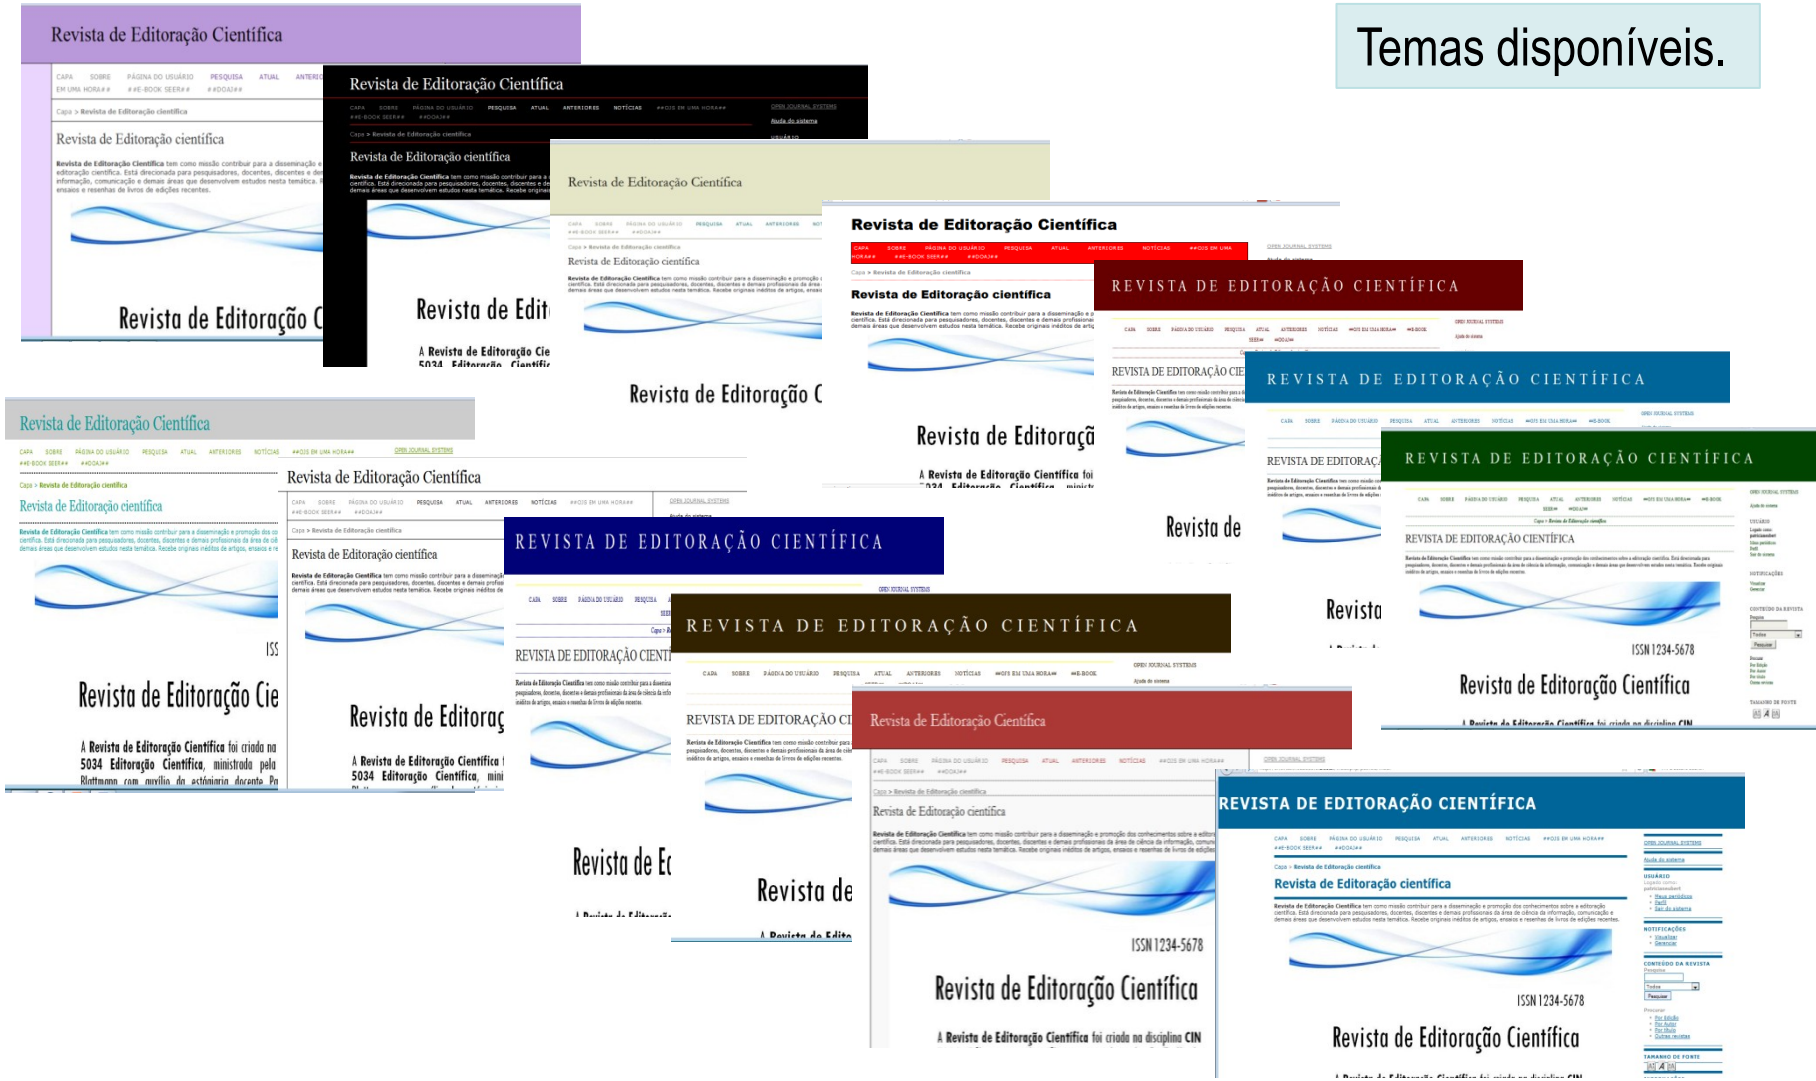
Temas disponíveis.

Revista de Editoração Científica

CAPA SOBRE PÁGINA DO USUÁRIO PESQUISA ATUAL ANTERIORES

Capa > Revista de Editoração científica

Revista de Editoração científica

Revista de Editoração Científica tem como missão contribuir para a disseminação e promoção dos conhecimentos sobre a editoração científica. Está direcionada para pesquisadores, docentes, discentes e demais profissionais da área de ciência da informação, comunicação e demais áreas que desenvolvem estudos nesta temática. Recebe originais inéditos de artigos, ensaios e resenhas de livros de edições recentes.

Revista de Editoração C

Revista de Editoração Científica

CAPA SOBRE PÁGINA DO USUÁRIO PESQUISA ATUAL ANTERIORES NOTÍCIAS

Revista de Editoração científica

Revista de Edit

A Revista de Editoração Cie
5034 Editoração Científic

Revista de Editoração Científica

Revista de Editoração científica

Revista de Editoração C

Revista de Editoração Científica

Revista de Editoração científica

Revista de Editoraçã

A Revista de Editoração Científica foi
5034 Editoração Científica minist

REVISTA DE EDITORAÇÃO CIENTÍFICA

REVISTA DE EDITORAÇÃO CIE

Revista de

REVISTA DE EDITORAÇÃO CIENTÍFICA

REVISTA DE EDITORAÇ

Revista

REVISTA DE EDITORAÇÃO CIENTÍFICA

REVISTA DE EDITORAÇÃO CIENTÍFICA

ISSN 1234-5678

Revista de Editoração Científica

Revista de Editoração Científica

Capa > Revista de Editoração científica

Revista de Editoração científica

ISS

Revista de Editoração Cie

A Revista de Editoração Científica foi criada na 5034 Editoração Científica, ministrada pela Blattmann com auxílio da estágiaria docente Pr

Revista de Editoração Científica

Revista de Editoração científica

Revista de Editoraç

A Revista de Editoração Científica
5034 Editoração Científica, mini

REVISTA DE EDITORAÇÃO CIENTÍFICA

REVISTA DE EDITORAÇÃO CIENT

REVISTA DE EDITORAÇÃO CIENTÍFICA

REVISTA DE EDITORAÇÃO CI

Revista de Ed

Revista de

A Revista de Edito

Revista de Editoração Científica

Revista de Editoração científica

ISSN 1234-5678

Revista de Editoração Científica

A Revista de Editoração Científica foi criada na disciplina CIN

REVISTA DE EDITORAÇÃO CIENTÍFICA

Revista de Editoração científica

ISSN 1234-5678

Revista de Editoração Científica